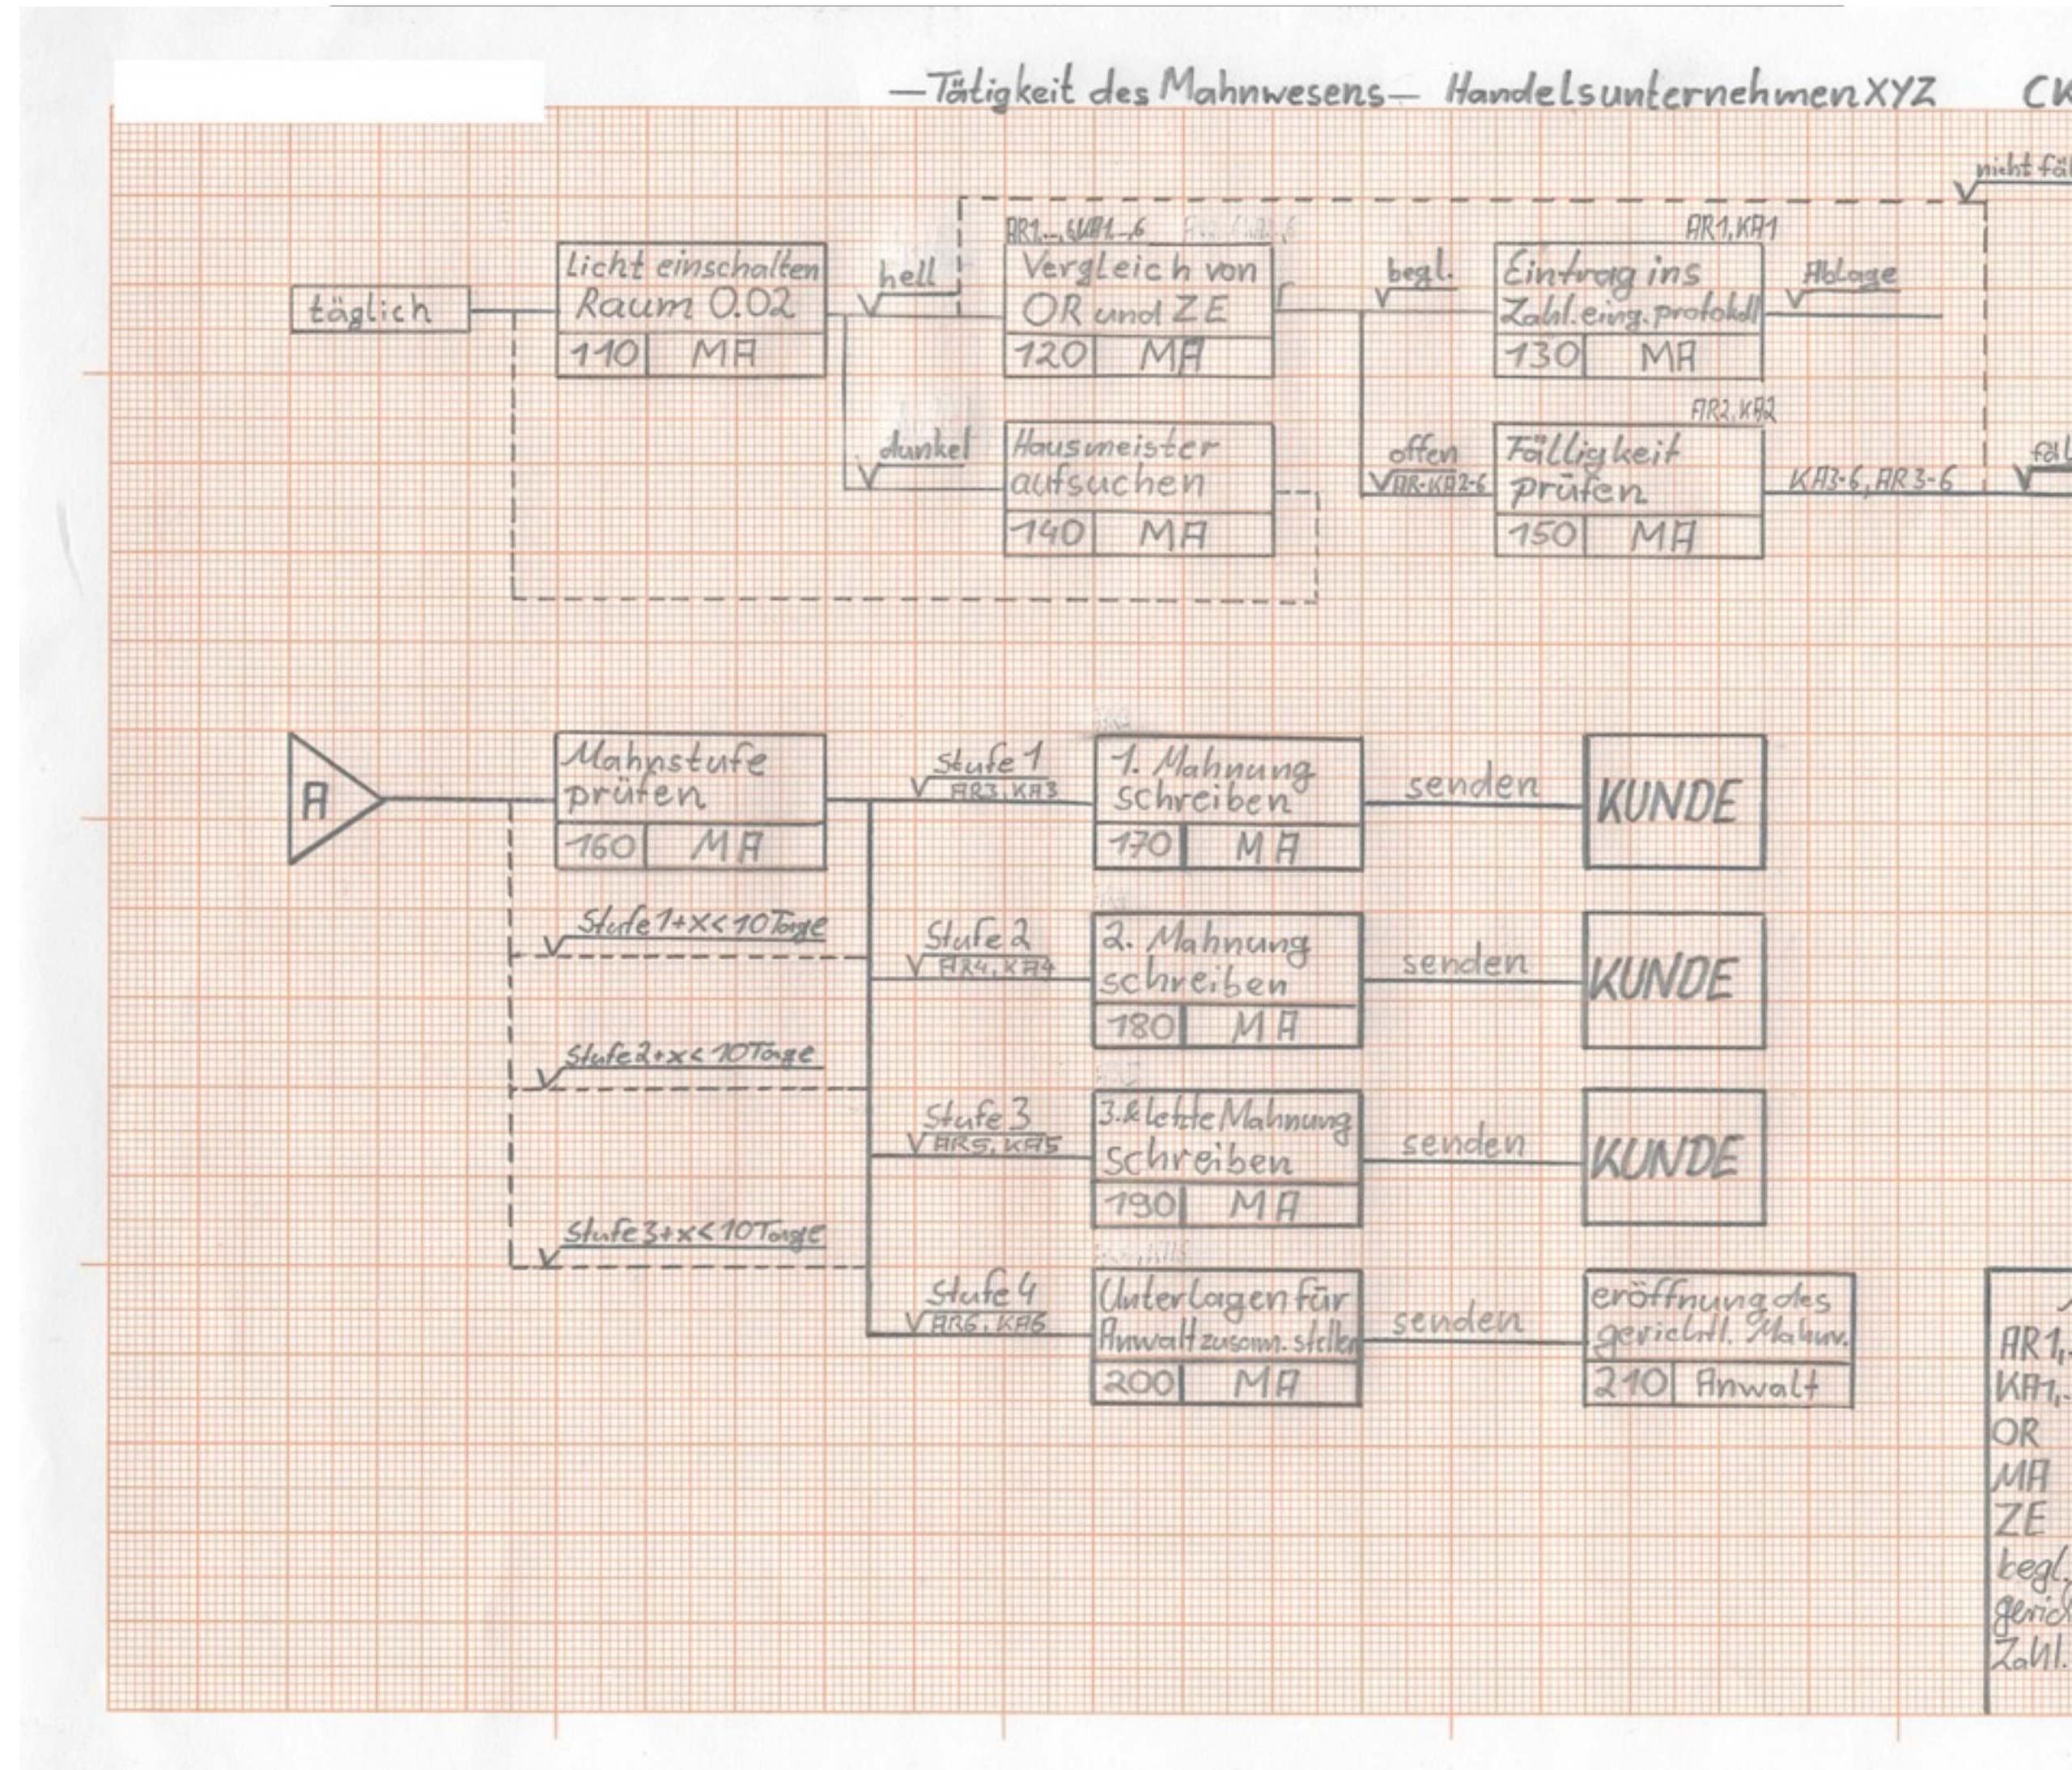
—Tätigkeit des Mahnwesens— Handelsunternehmen XYZ CK

nicht fäl

täglich

Licht einschalten Raum 0.02
110 MA

hell

dunkel

AR1,...,6, KA1-6

Vergleich von OR und ZE
120 MA

Hausmeister aufsuchen
140 MA

begl.

offen
OR-KA2-6

AR1, KA1

Eintrag ins Zahl.eing.protokoll
130 MA

Ablage

AR2, KA2

Fälligkeit prüfen
150 MA

KA3-6, AR3-6

fäl

A

Mahnstufe prüfen
160 MA

Stufe 1+x<10 Tage

Stufe 2+x<10 Tage

Stufe 3+x<10 Tage

Stufe 1
AR3, KA3

Stufe 2
AR4, KA4

Stufe 3
AR5, KA5

Stufe 4
AR6, KA6

1. Mahnung schreiben
170 MA

2. Mahnung schreiben
180 MA

3.& letzte Mahnung schreiben
190 MA

Unterlagen für Anwalt zusamm. stellen
200 MA

senden

senden

senden

senden

KUNDE

KUNDE

KUNDE

eröffnung des gerichtl. Mahnv.
210 Anwalt

AR1,
KA1,
OR
MA
ZE
begl,
gerich
Zahl.